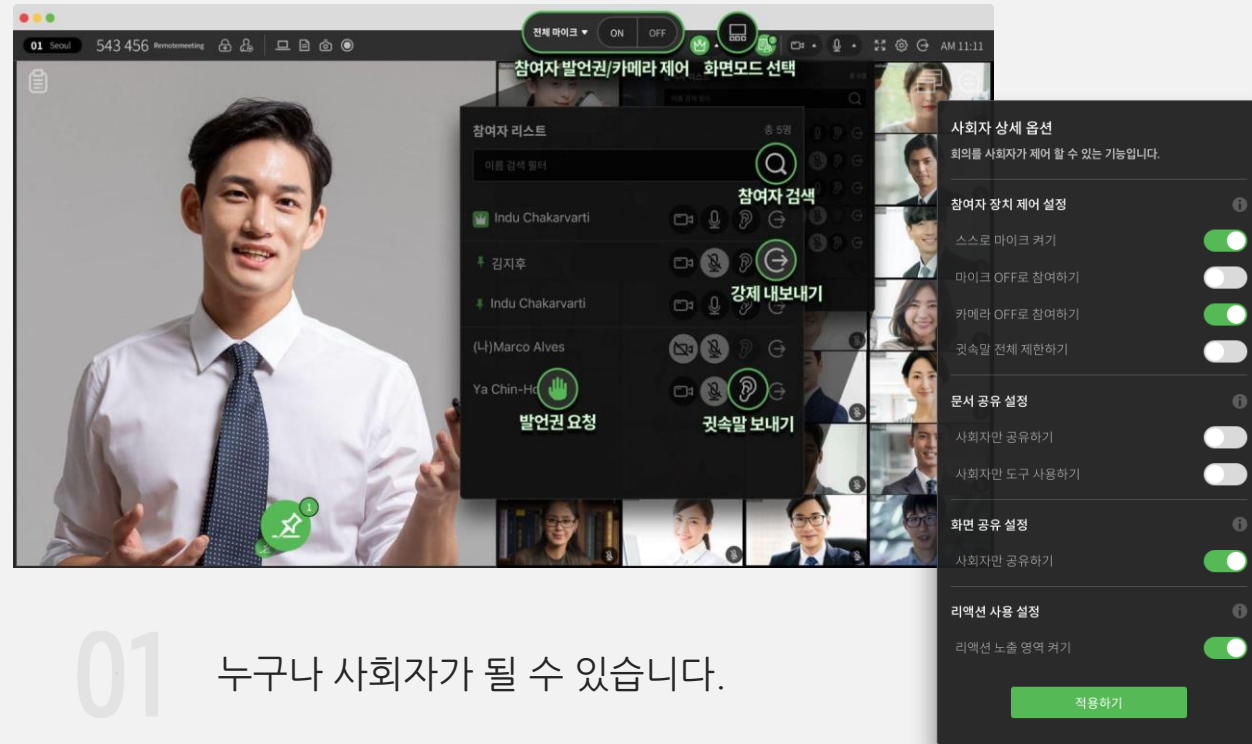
01 Seoul 543 456 Remotemeeting

전체 마이크 ▾ ON OFF

AM 11:11

참여자 발언권/카메라 제어 화면모드 선택

참여자 리스트 총 5명

이름 검색 필터

참여자 검색

Indu Chakarvarti

김지후

강제 내보내기

Indu Chakarvarti

(나)Marco Alves

Ya Chin-Ho

발언권 요청 귓속말 보내기

1

사회자 상세 옵션

회의를 사회자가 제어 할 수 있는 기능입니다.

참여자 장치 제어 설정

스스로 마이크 켜기

마이크 OFF로 참여하기

카메라 OFF로 참여하기

귓속말 전체 제한하기

문서 공유 설정

사회자만 공유하기

사회자만 도구 사용하기

화면 공유 설정

사회자만 공유하기

리액션 사용 설정

리액션 노출 영역 켜기

적용하기

01 누구나 사회자가 될 수 있습니다.